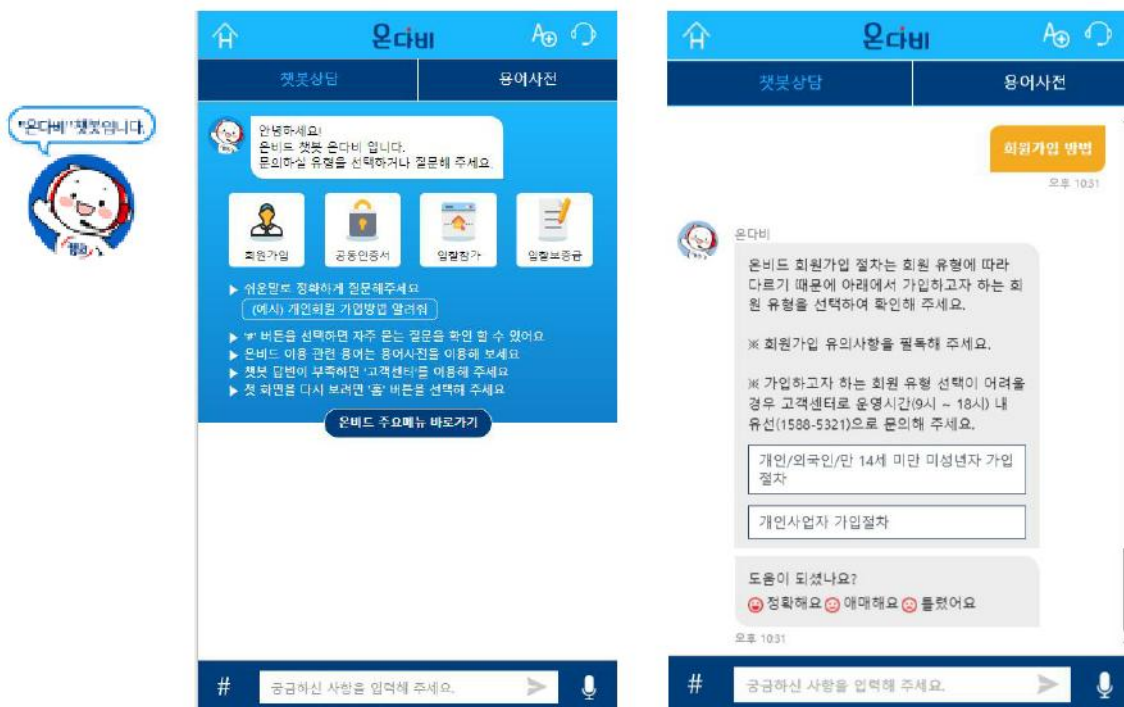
"온다비" 챗봇입니다.

헬퍼

온다비

챗봇상담 용어사전

안녕하세요!
온비드 챗봇 온다비 입니다.
문의하실 유형을 선택하거나 질문해 주세요.

회원가입 공동인증서 입찰참가 입찰보증금

▶ 쉬운말로 정확하게 질문해주세요
(예시) 개인회원 가입방법 알려줘

▶ '#' 버튼을 선택하면 자주 묻는 질문을 확인 할 수 있어요
▶ 온비드 이용 관련 용어는 용어사전을 이용해 보세요
▶ 챗봇 답변이 부족하면 '고객센터'를 이용해 주세요
▶ 첫 화면을 다시 보려면 '홈' 버튼을 선택해 주세요

온비드 주요메뉴 바로가기

# 궁금하신 사항을 입력해 주세요.

온다비

챗봇상담 용어사전

회원가입 방법
오후 10:31

온다비

온비드 회원가입 절차는 회원 유형에 따라 다르기 때문에 아래에서 가입하고자 하는 회원 유형을 선택하여 확인해 주세요.

※ 회원가입 유의사항을 필독해 주세요.

※ 가입하고자 하는 회원 유형 선택이 어려울 경우 고객센터로 운영시간(9시 ~ 18시) 내 유선(1588-5321)으로 문의해 주세요.

개인/외국인/만 14세 미만 미성년자 가입절차

개인사업자 가입절차

도움이 되셨나요?
정확해요 애매해요 틀렸어요

오후 10:31

# 궁금하신 사항을 입력해 주세요.